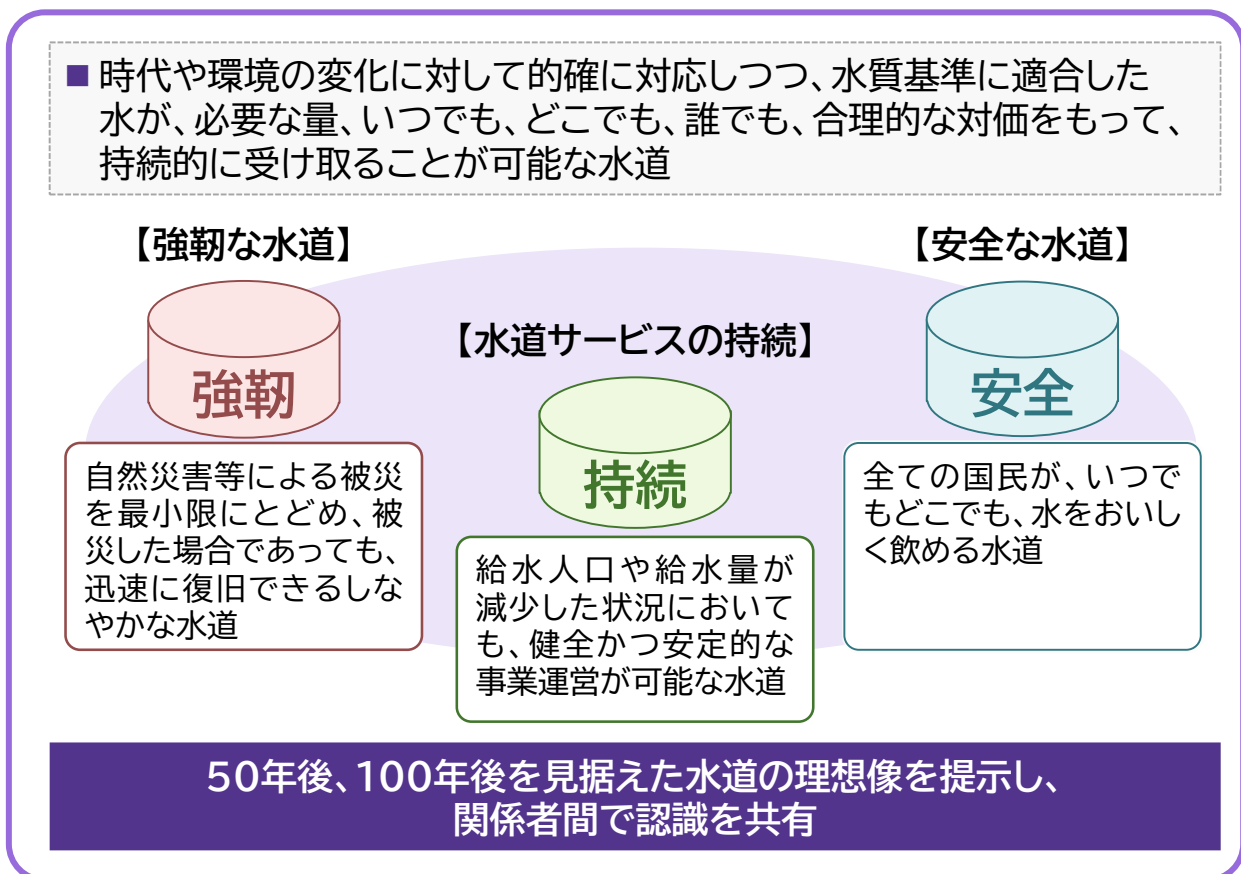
■ 時代や環境の変化に対して的確に対応しつつ、水質基準に適合した水が、必要な量、いつでも、どこでも、誰でも、合理的な対価をもって、持続的に受け取ることが可能な水道

【強靭な水道】

強靭

自然災害等による被災を最小限にとどめ、被災した場合であっても、迅速に復旧できるしなやかな水道

【水道サービスの持続】

持続

給水人口や給水量が減少した状況においても、健全かつ安定的な事業運営が可能な水道

【安全な水道】

安全

全ての国民が、いつでもどこでも、水をおいしく飲める水道

50年後、100年後を見据えた水道の理想像を提示し、関係者間で認識を共有